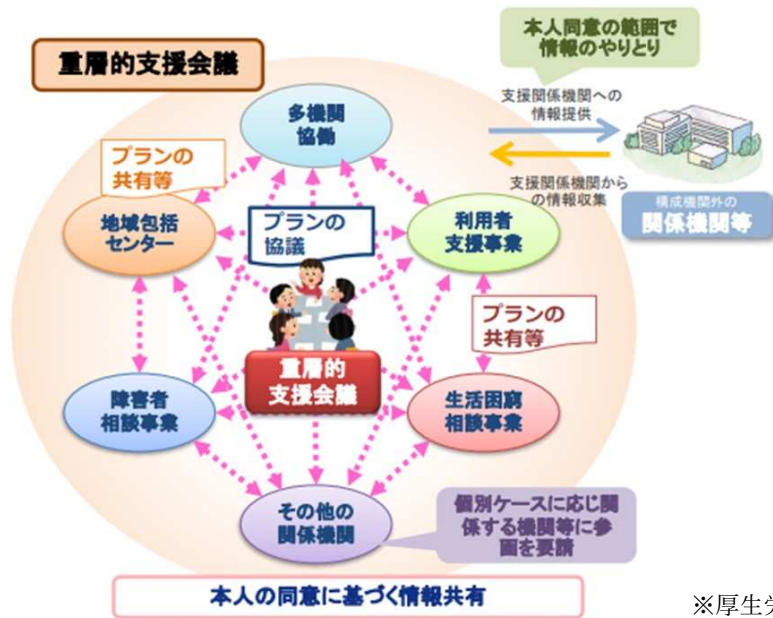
重層的支援会議

本人同意の範囲で情報のやりとり

支援関係機関への情報提供

支援関係機関からの情報収集

構成機関外の

関係機関等

多機関協働

プランの共有等

地域包括センター

プランの協議

利用者支援事業

プランの共有等

障害者相談事業

重層的支援会議

生活困窮相談事業

その他の関係機関

個別ケースに応じ関係する機関等に参画を要請

本人の同意に基づく情報共有

※厚生労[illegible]